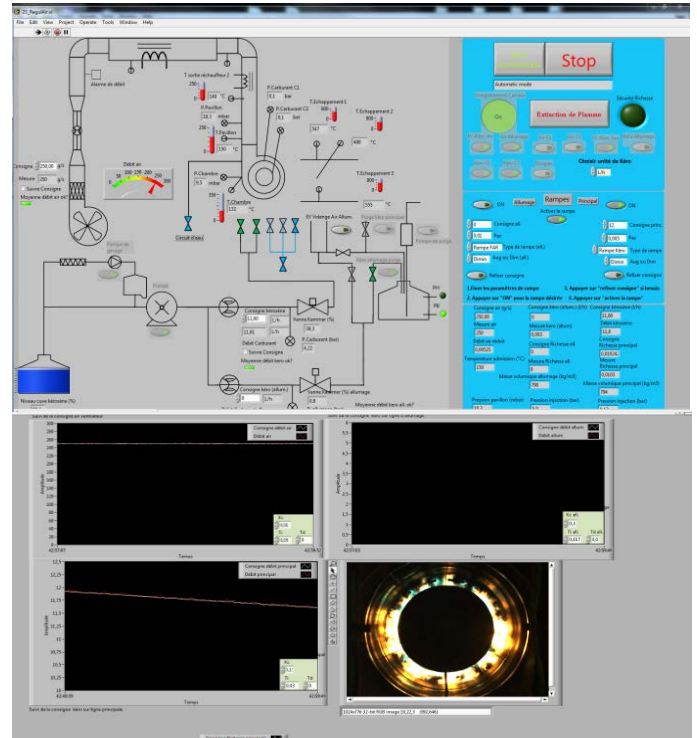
File Edit View Project Operate Tools Window Help

Stop

Automatic mode

Extinction de Flamme

Sécurité Richesse

Choisir unité de litre

l/h

Alarme de débit

T sortie réchauffeur 2

P.Pavillon

T.Pavillon

P.Carburant C1

P.Carburant C2

T.Echappement 1

T.Echappement 2

T.Echappement 3

Débit air

Consigne 250,00 g/s

Mesure 250 g/s

Suivre Consigne

Moyenne débit air ok?

P.Chambre

T.Chambre

Circuit d'eau

EV Vidange Air Allum.

Purge kéro principal

Pompe de gavage

Pompe

Consigne kérosène

11,80 l/h

11,81 l/h

Débit Carburant

Suivre Consigne

Moyenne débit kéro ok?

Vanne/Kammar (%)

P.Carburant (bar)

Consigne kéro (allum.)

0 l/h

Vanne/Kammar (%) allumage

Moyenne débit kéro all. ok?

Niveau cuve kérosène (%)

ON

Allumage

Rampes

Principal

ON

Activer la rampe

Consigne all.

Pas

Rampe Kéro

Type de rampe

Durée

Suivre consigne

1.Fixer les paramètres de rampe

2. Appuyer sur "ON" pour la rampe désirée

3. Appuyer sur "suivre consigne" à borne

4. Appuyer sur "activer la rampe"

Consigne air (g/s)

Mesure air

Débit air réduit

Température admission (°C)

Consigne kéro (allum.) (l/h)

Mesure kéro (allum)

Consigne Richesse all.

Mesure Richesse all.

Masse volumique allumage (kg/m3)

Consigne kérosène (l/h)

Débit kérosène

Consigne Richesse principal

Mesure Richesse principal

Masse volumique principal (kg/m3)

Pression pavillon (mbar)

Pression injection (bar)

Pression injection (bar)

Suivi de la consigne en ventilateur

Consigne débit air

Débit air

Amplitude

Temps

Consigne débit allum

Débit allum

Kc

Ti

Td

Consigne débit principal

Débit principal

Suivi de la consigne kéro sur ligne principale